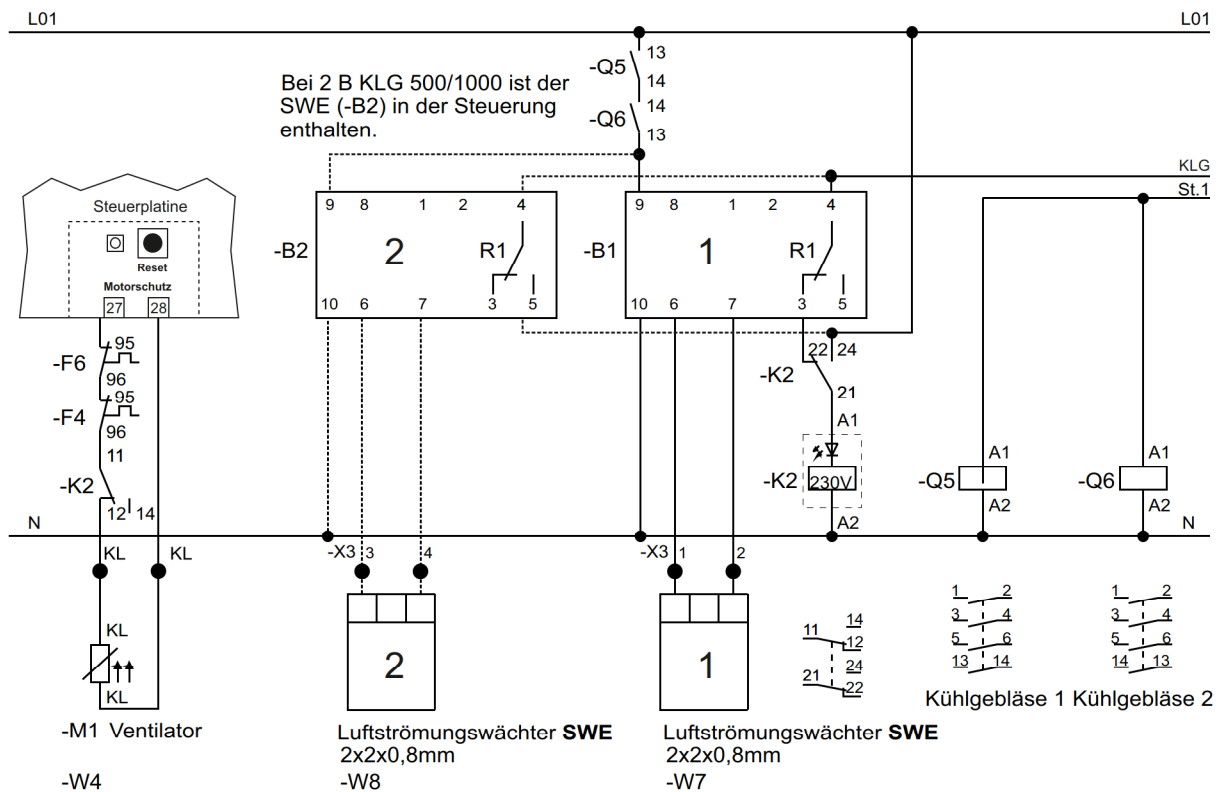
L01

L01

-Q5 13 14

-Q6 14 13

Bei 2 B KLG 500/1000 ist der SWE (-B2) in der Steuerung enthalten.

KLG

St.1

Steuerplatine

Reset

Motorschutz

27 28

-B2

9 8 1 2 4

2

R1

10 6 7 3 5

-B1

9 8 1 2 4

1

R1

10 6 7 3 5

-F6 95 96

-F4 95 96

11

-K2

12 14

22 24

-K2

21

A1

-K2 230V

A2

-Q5 A1 A2

-Q6 A1 A2

N

N

KL KL

-X3 3 4

-X3 1 2

2

1

KL

KL

11 14 12 24 21 22

1 2 3 4 5 6 13 14

1 2 3 4 5 6 14 13

Kühlgebläse 1 Kühlgebläse 2

-M1 Ventilator

-W4

Luftströmungswächter **SWE** 2x2x0,8mm

-W8

Luftströmungswächter **SWE** 2x2x0,8mm

-W7